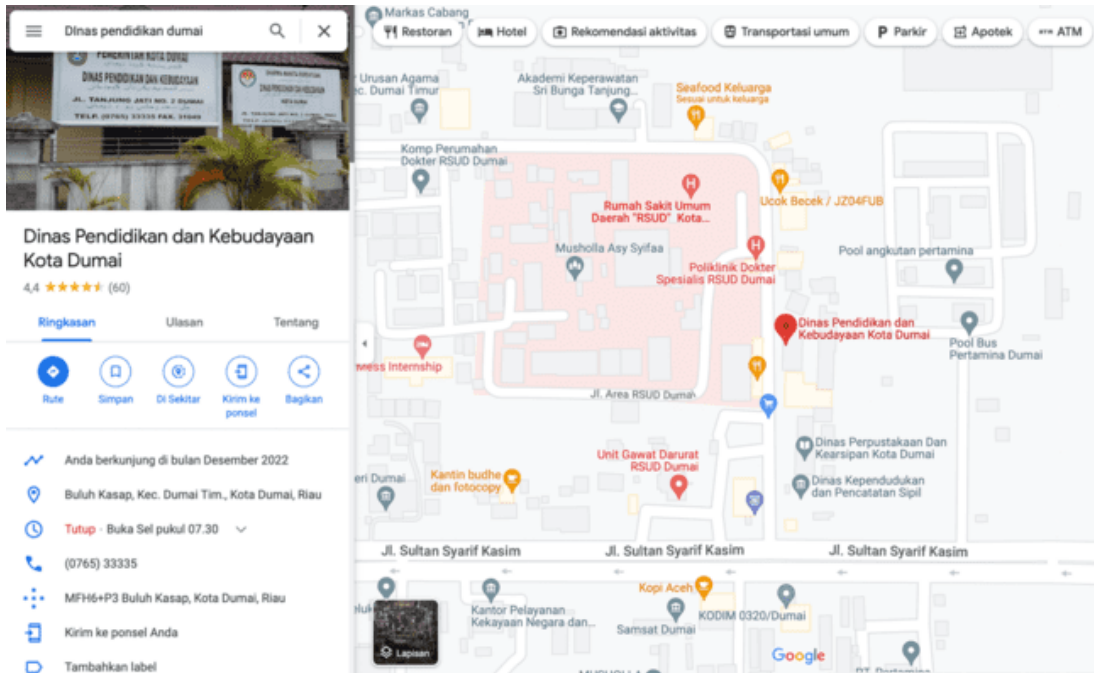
Dinas pendidikan dumai

PEMERINTAH KOTA DUMAI
DINAS PENDIDIKAN DAN KEBUDAYAAN
JL. TANJUNG JATI NO. 2 DUMAI
TELP. (0765) 33335 FAX. 31549

Dinas Pendidikan dan Kebudayaan Kota Dumai

4,4 ★★★★★ (60)

Ringkasan
Ulasan
Tentang

Rute
Simpan
Di Sekitar
Kirim ke ponsel
Bagikan

Anda berkunjung di bulan Desember 2022

Buluh Kasap, Kec. Dumai Tim., Kota Dumai, Riau

Tutup · Buka Sel pukul 07.30

(0765) 33335

MFH6+P3 Buluh Kasap, Kota Dumai, Riau

Kirim ke ponsel Anda

Tambahkan label

Markas Cabang
Restoran
Hotel
Rekomendasi aktivitas
Transportasi umum
Parkir
Apotek
ATM

Urusan Agama
ec. Dumai Timur
Akademi Keperawatan Sri Bunga Tanjung...
Seafood Keluarga
Sesuai untuk keluarga
Komp Perumahan Dokter RSUD Dumai
Rumah Sakit Umum Daerah "RSUD" Kota...
Ucok Becek / JZ04FUB
Musholla Asy Syifaa
Poliklinik Dokter Spesialis RSUD Dumai
Pool angkutan pertamina
Dinas Pendidikan dan Kebudayaan Kota Dumai
Pool Bus Pertamina Dumai
wess Internship
Jl. Area RSUD Dumai
Dinas Perpustakaan Dan Kearsipan Kota Dumai
Unit Gawat Darurat RSUD Dumai
Kantin budhe dan fotocopy
eri Dumai
Dinas Kependudukan dan Pencatatan Sipil
Jl. Sultan Syarif Kasim
Jl. Sultan Syarif Kasim
Jl. Sultan Syarif Kasim
Kopi Aceh
eluk
Kantor Pelayanan Kekayaan Negara dan...
KODIM 0320/Dumai
Samsat Dumai
Lapisan
Google